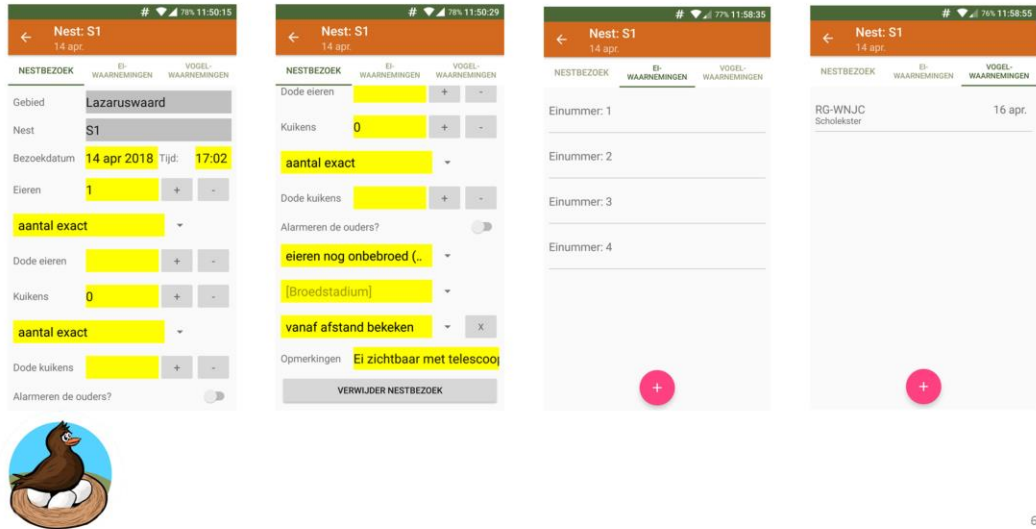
# 78% 11:50:15
Nest: S1
14 apr.
NESTBEZOEK
EI-WAARNEMINGEN
VOGEL-WAARNEMINGEN
Gebied Lazaruswaard
Nest S1
Bezoekdatum 14 apr 2018 Tijd: 17:02
Eieren 1 + -
aantal exact
Dode eieren + -
Kuikens 0 + -
aantal exact
Dode kuikens + -
Alarmeren de ouders?

# 78% 11:50:29
Nest: S1
14 apr.
NESTBEZOEK
EI-WAARNEMINGEN
VOGEL-WAARNEMINGEN
Dode eieren + -
Kuikens 0 + -
aantal exact
Dode kuikens + -
Alarmeren de ouders?
eieren nog onbebroed (..
[Broedstadium]
vanaf afstand bekeken x
Opmerkingen Ei zichtbaar met telescoop
VERWIJDER NESTBEZOEK

# 77% 11:58:35
Nest: S1
14 apr.
NESTBEZOEK
EI-WAARNEMINGEN
VOGEL-WAARNEMINGEN
Einummer: 1
Einummer: 2
Einummer: 3
Einummer: 4
+

# 76% 11:58:55
Nest: S1
14 apr.
NESTBEZOEK
EI-WAARNEMINGEN
VOGEL-WAARNEMINGEN
RG-WNJC
Scholekster
16 apr.
+

6